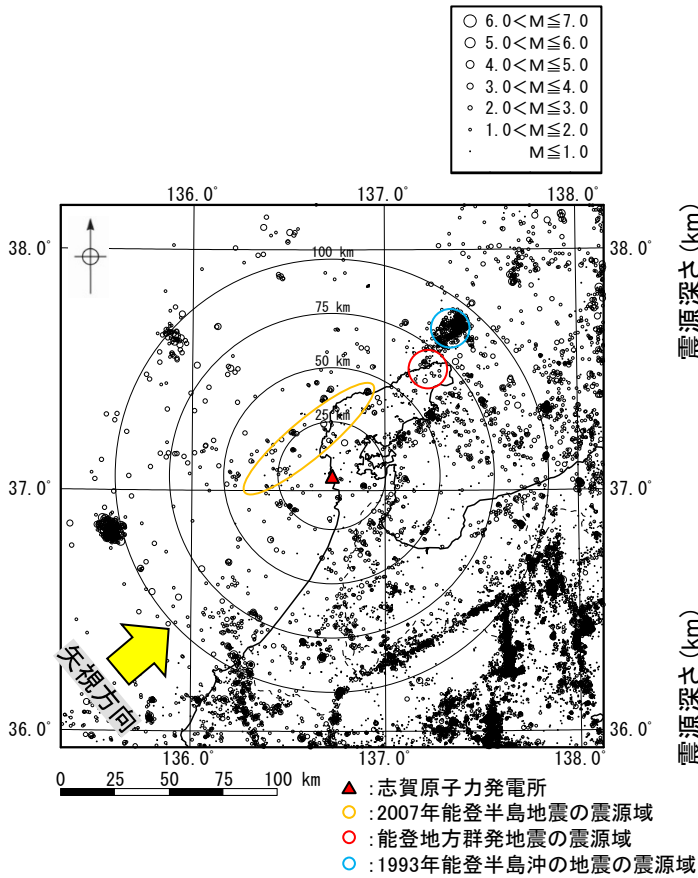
○ 6.0＜M≦7.0
○ 5.0＜M≦6.0
○ 4.0＜M≦5.0
○ 3.0＜M≦4.0
○ 2.0＜M≦3.0
○ 1.0＜M≦2.0
M≦1.0

136.0°
137.0°
138.0°
38.0°
38.0°
100 km
75 km
50 km
25 km
37.0°
37.0°
36.0°
36.0°
136.0°
137.0°
138.0°
矢視方向
震源深さ(km)
震源深さ(km)

0 25 50 75 100 km

▲ :志賀原子力発電所
○ :2007年能登半島地震の震源域
○ :能登地方群発地震の震源域
○ :1993年能登半島沖の地震の震源域